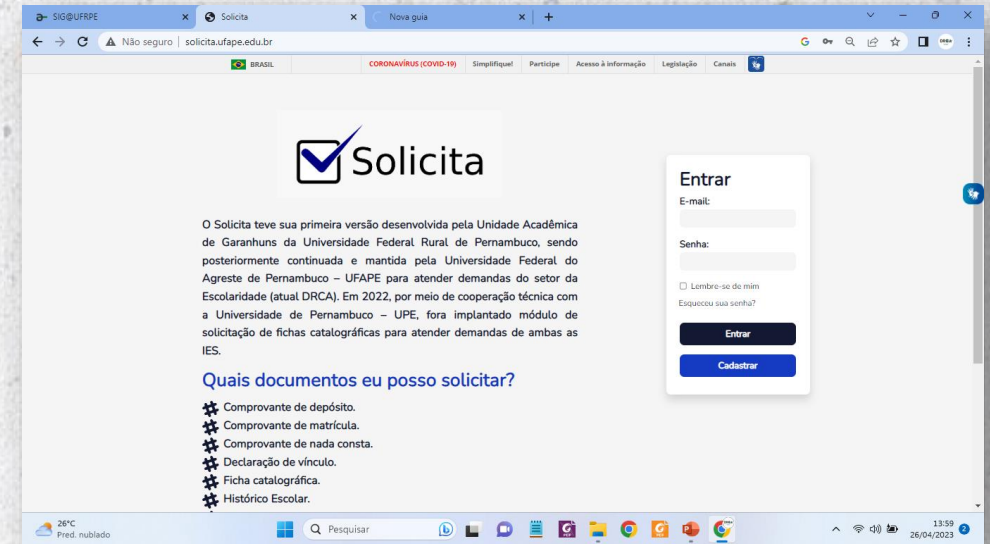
SIG@UFRPE × Solicita × Nova guia × +

Não seguro | solicita.ufape.edu.br

BRASIL CORONAVÍRUS (COVID-19) Simplifique! Participe Acesso à informação Legislação Canais

Solicita

O Solicita teve sua primeira versão desenvolvida pela Unidade Acadêmica de Garanhuns da Universidade Federal Rural de Pernambuco, sendo posteriormente continuada e mantida pela Universidade Federal do Agreste de Pernambuco – UFAPE para atender demandas do setor da Escolaridade (atual DRCA). Em 2022, por meio de cooperação técnica com a Universidade de Pernambuco – UPE, fora implantado módulo de solicitação de fichas catalográficas para atender demandas de ambas as IES.

Quais documentos eu posso solicitar?

Comprovante de depósito.
Comprovante de matrícula.
Comprovante de nada consta.
Declaração de vínculo.
Ficha catalográfica.
Histórico Escolar.

Entrar
E-mail:
Senha:
Lembre-se de mim
Esqueceu sua senha?
Entrar
Cadastrar

26°C
Pred. nublado
Pesquisar
13:59
26/04/2023
2